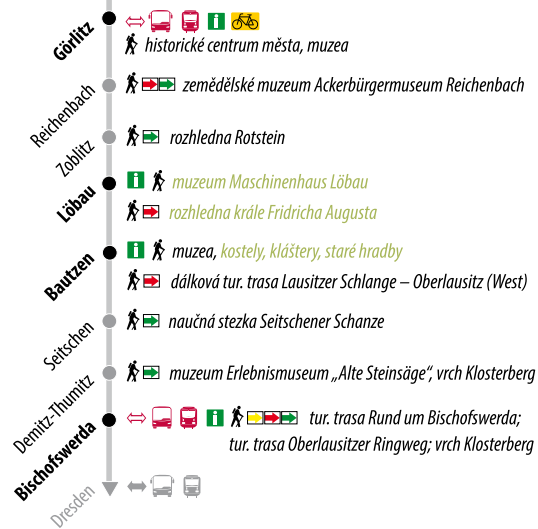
Görlitz
historické centrum města, muzea

Reichenbach
zemědělské muzeum Ackerbürgermuseum Reichenbach

Zoblitz
rozhledna Rotstein

Löbau
muzeum Maschinenhaus Löbau
rozhledna krále Fridricha Augusta

Bautzen
muzea, kostely, kláštery, staré hradby
dálková tur. trasa Lausitzer Schlange – Oberlausitz (West)

Seitschen
naučná stezka Seitschener Schanze

Demitz-Thumitz
muzeum Erlebnismuseum „Alte Steinsäge", vrch Klosterberg

Bischofswerda
tur. trasa Rund um Bischofswerda; tur. trasa Oberlausitzer Ringweg; vrch Klosterberg

Dresden